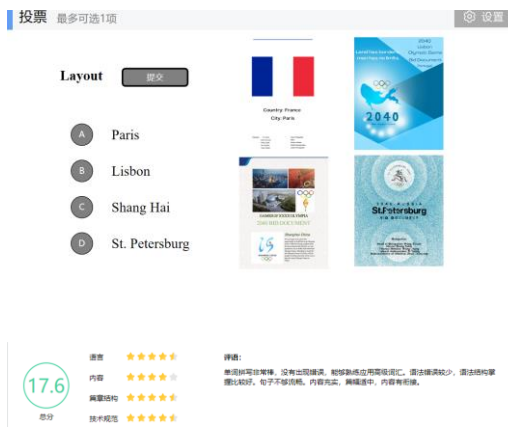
投票 最多可选1项

设置

Layout

提交

A Paris

B Lisbon

C Shang Hai

D St. Petersburg

Country: France
City: Paris

2040

St.Petersburg

17.6
总分

语言
内容
篇章结构
技术规范

评语:
单词拼写非常棒，没有出现错误。能够熟练应用高级词汇。语法错误较少，语法结构掌握比较好。句子不够流畅。内容充实，篇幅适中，内容有衔接。